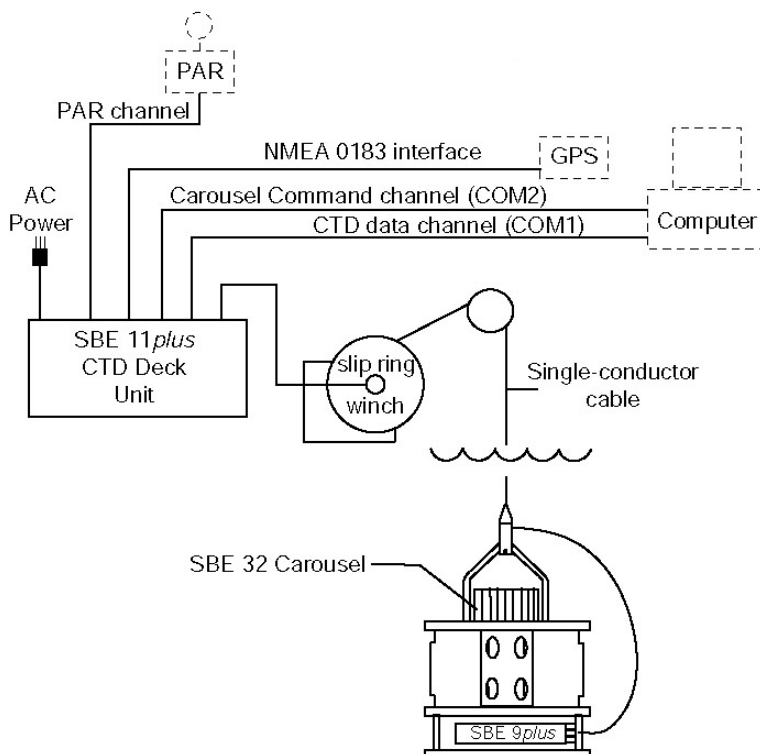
PAR

PAR channel

NMEA 0183 interface

GPS

AC Power

Carousel Command channel (COM2)

CTD data channel (COM1)

Computer

SBE 11*plus* CTD Deck Unit

slip ring

winch

Single-conductor cable

SBE 32 Carousel

SBE 9*plus*